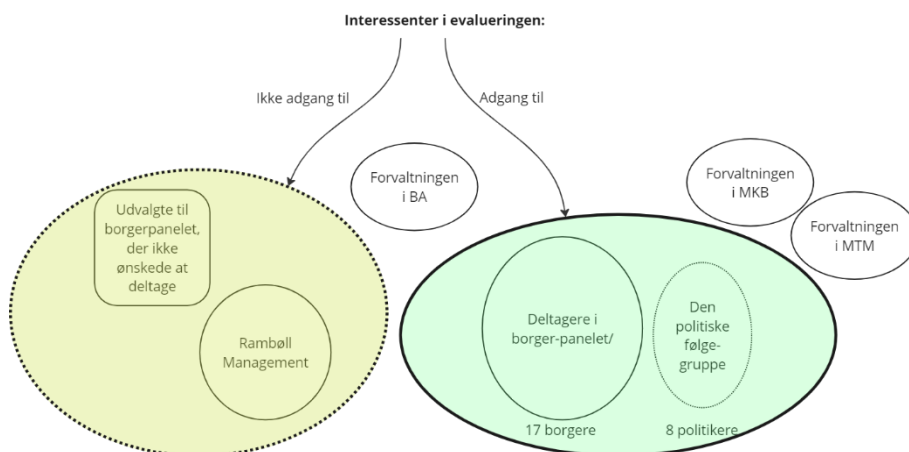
Interessenter i evalueringen:

Ikke adgang til

Adgang til

Forvaltningen i BA

Forvaltningen i MKB

Forvaltningen i MTM

Udvalgte til borgerpanelet, der ikke ønskede at deltage

Rambøll Management

Deltagere i borger-panelet/

Den politiske følge-gruppe

17 borgere

8 politikere